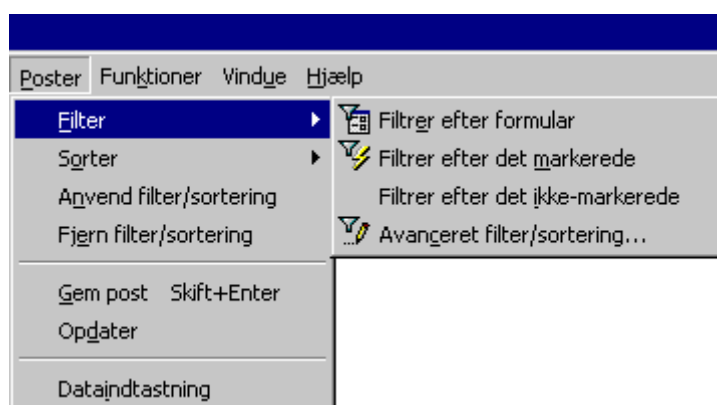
Poster Funktioner Vindue Hjælp

Filter
Sorter
Anvend filter/sortering
Fjern filter/sortering

Gem post Skift+Enter
Opdater

Dataindtastning

Filtrer efter formular
Filtrer efter det markerede
Filtrer efter det ikke-markerede
Avanceret filter/sortering...